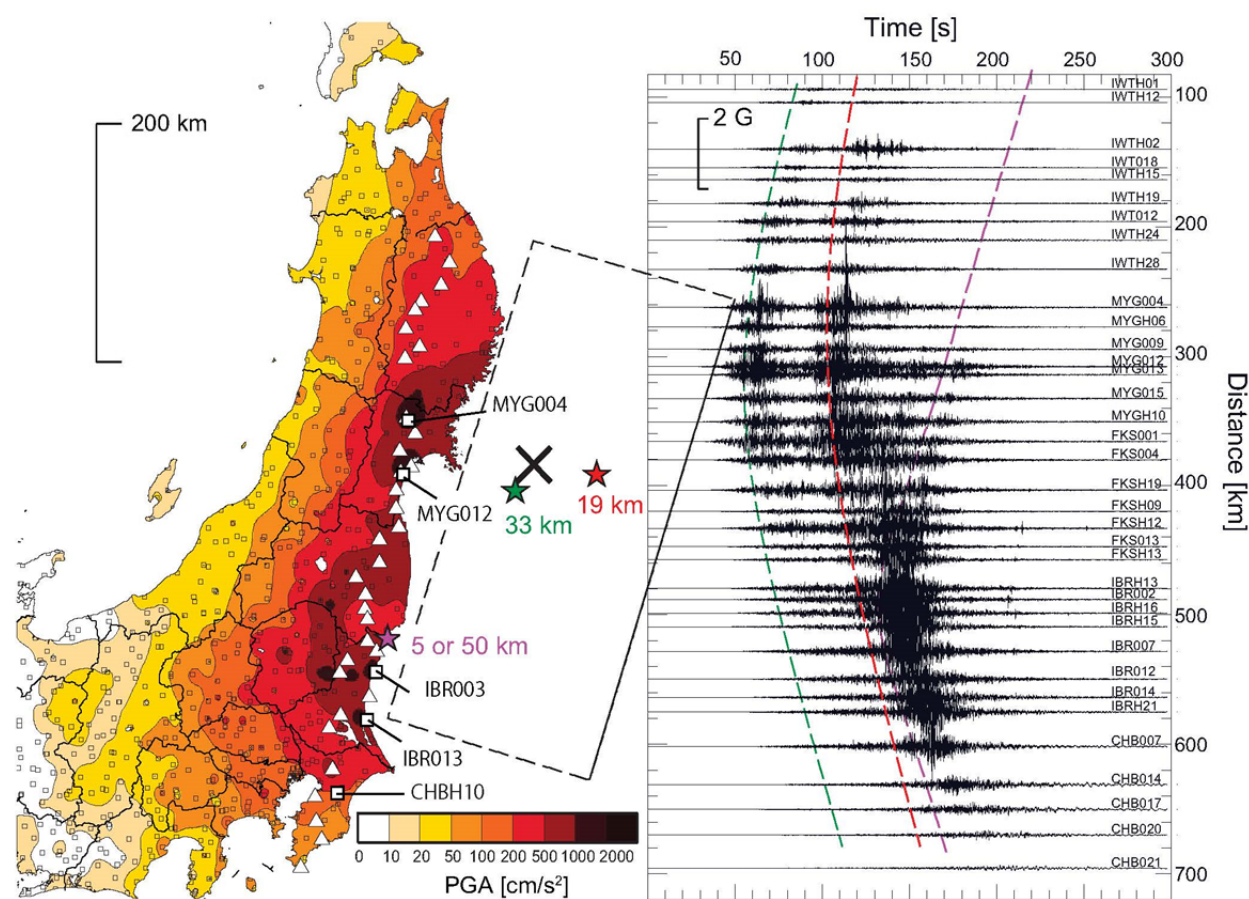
200 km

MYG004
MYG012
33 km
19 km
5 or 50 km
IBR003
IBR013
CHBH10

0 10 20 50 100 200 500 1000 2000
PGA [cm/s$^2$]

Time [s]
50 100 150 200 250 300

2 G

IWTH01
IWTH12
IWTH02
IWT018
IWTH15
IWTH19
IWT012
IWTH24
IWTH28
MYG004
MYGH06
MYG009
MYG012
MYG013
MYG015
MYGH10
FKS001
FKS004
FKSH19
FKSH09
FKSH12
FKS013
FKSH13
IBRH13
IBR002
IBRH16
IBRH15
IBR007
IBR012
IBR014
IBRH21
CHB007
CHB014
CHB017
CHB020
CHB021

100
200
300
400
500
600
700
Distance [km]